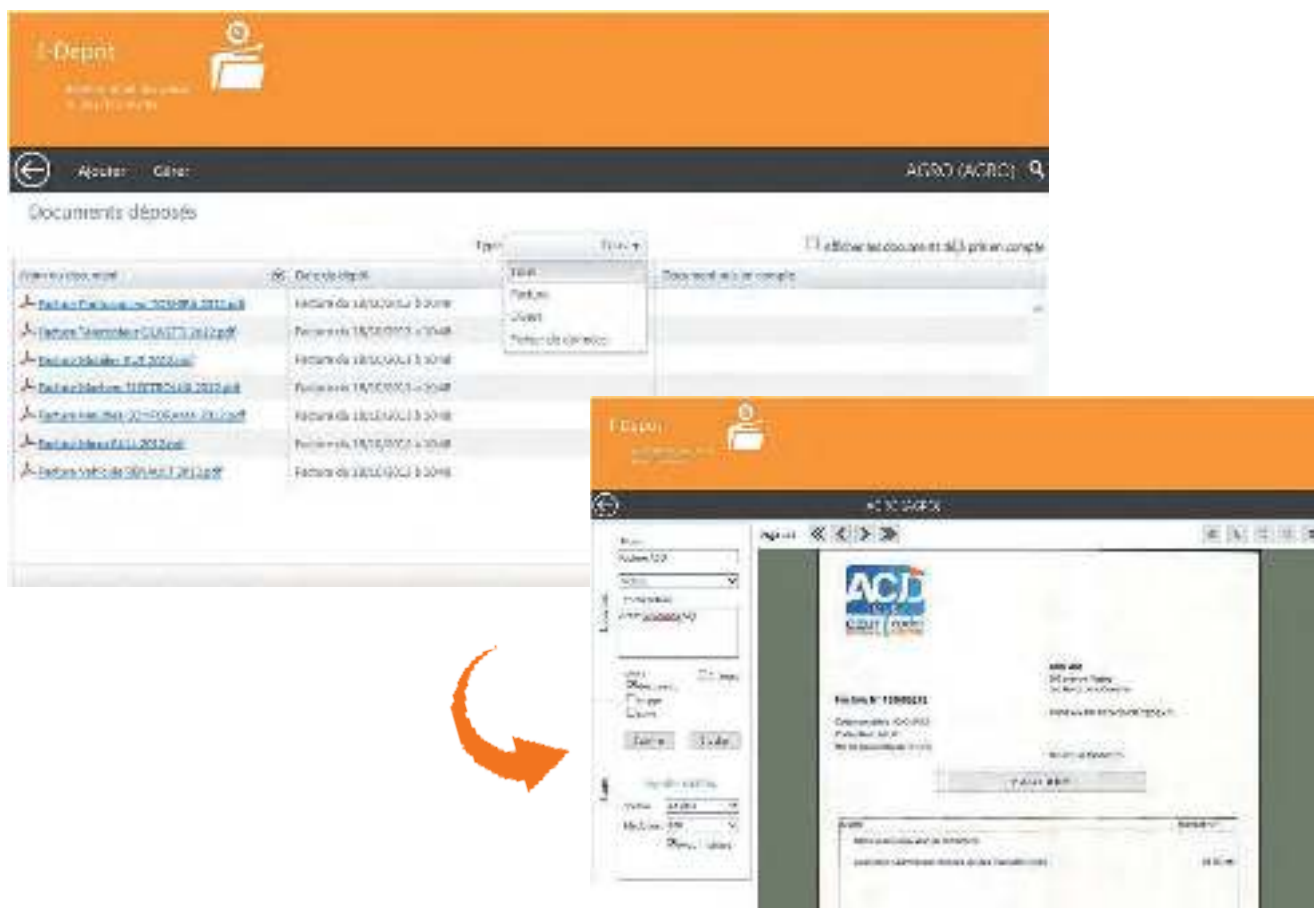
E-Depot

Ajouter Gérer

AGRO (AGRO)

Documents déposés

Type: Tous

Afficher les documents déjà pris en compte

Nom du document | Date de dépôt | Document pris en compte

Tous
Facture
Divers
Facture de carnets

Facture Facture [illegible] 2012.pdf | Facture du 18/10/2012 à 10:48
Facture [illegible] 2012.pdf | Facture du 18/10/2012 à 10:48
Facture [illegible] 2012.pdf | Facture du 18/10/2012 à 10:48
Facture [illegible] 2012.pdf | Facture du 18/10/2012 à 10:48
Facture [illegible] 2012.pdf | Facture du 18/10/2012 à 10:48
Facture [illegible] 2012.pdf | Facture du 18/10/2012 à 10:48
Facture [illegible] 2012.pdf | Facture du 18/10/2012 à 10:48

E-Depot

AGRO (AGRO)

Facture 1223

Facture N° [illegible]

ACD